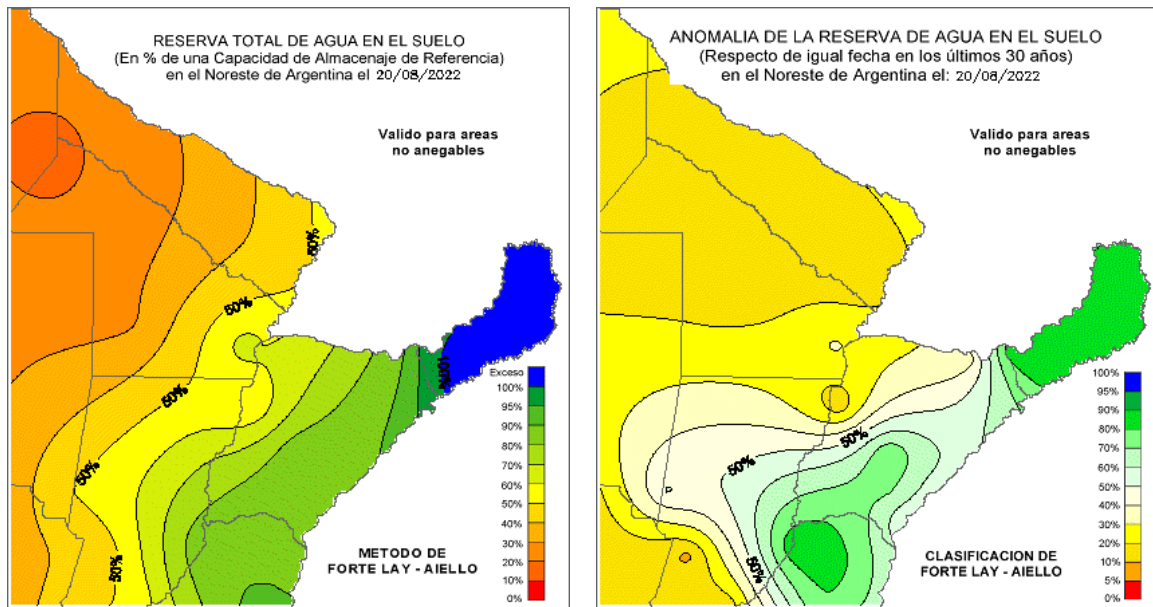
RESERVA TOTAL DE AGUA EN EL SUELO
(En % de una Capacidad de Almacenaje de Referencia)
en el Noreste de Argentina el 20/08/2022

Valido para areas
no anegables

50%
50%
50%
50%
50%
100%

Exceso
100%
95%
90%
80%
70%
60%
50%
40%
30%
20%
10%
0%

METODO DE
FORTE LAY - AIELLO

ANOMALIA DE LA RESERVA DE AGUA EN EL SUELO
(Respecto de igual fecha en los últimos 30 años)
en el Noreste de Argentina el: 20/08/2022

Valido para areas
no anegables

50%
50%
50%

100%
95%
90%
80%
70%
60%
50%
40%
30%
20%
10%
5%
0%

CLASIFICACION DE
FORTE LAY - AIELLO